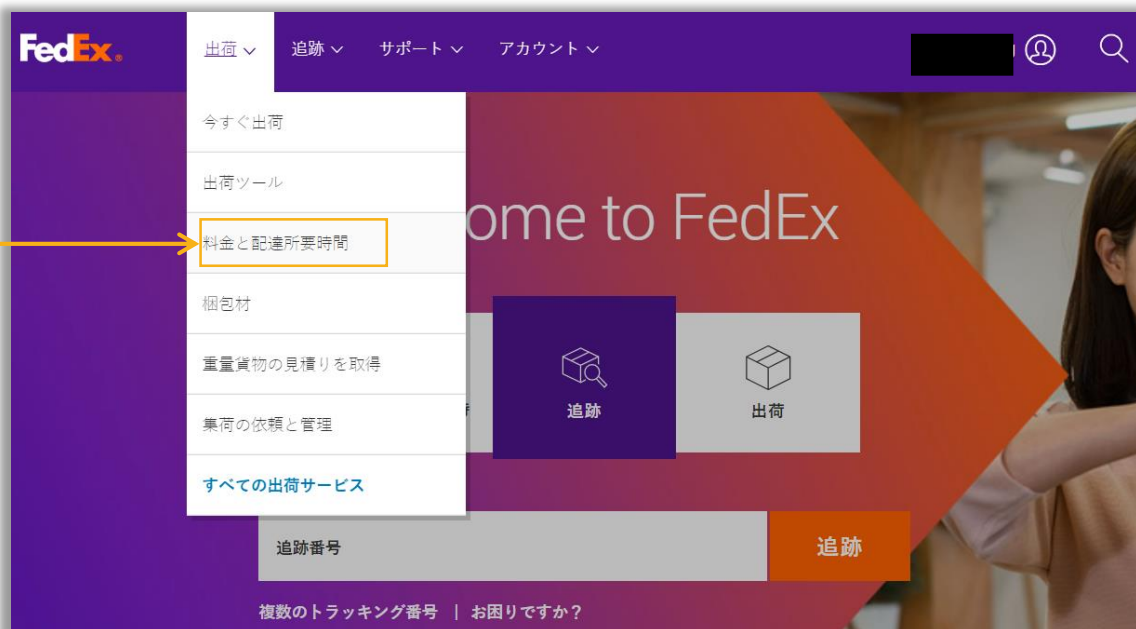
FedEx

出荷 追跡 サポート アカウント

今すぐ出荷

出荷ツール

料金と配達所要時間

梱包材

重量貨物の見積りを取得

集荷の依頼と管理

すべての出荷サービス

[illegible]ome to FedEx

追跡

出荷

追跡番号

追跡

複数のトラッキング番号 | お困りですか？